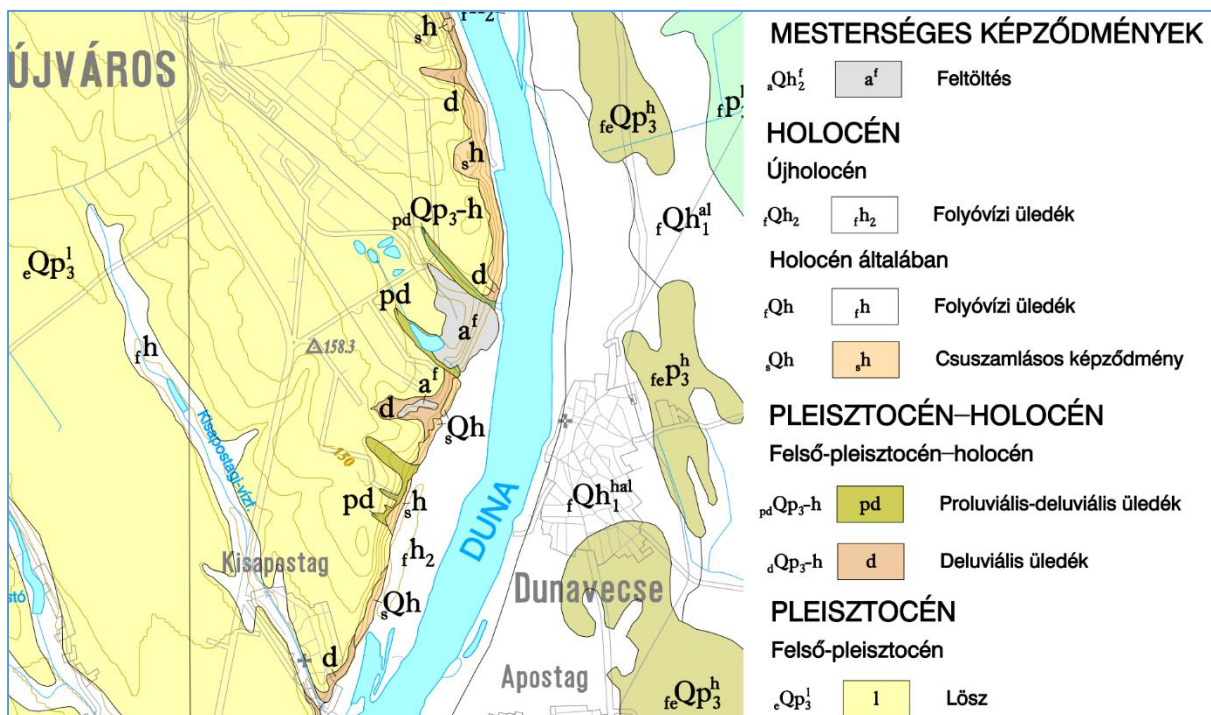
ÚJVÁROS

${}_{s}h$

d

${}_{s}h$

${}_{pd}Qp_3$–h

${}_{fe}Qp_3^h$

${}_{f}p_3^1$

${}_{f}Qh_1^{al}$

${}_{e}Qp_3^1$

d

pd

$a^f$

${}_{f}h$

△158.3

${}_{fe}p_3^h$

$a^f$

d

${}_{s}Qh$

Kisapostagi-víz

150

pd

${}_{s}h$

${}_{f}Qh_1^{hal}$

DUNA

${}_{f}h_2$

Kisapostag

stó

${}_{s}Qh$

Dunavecse

d

Apostag

${}_{fe}Qp_3^h$

MESTERSÉGES KÉPZŐDMÉNYEK

${}_{a}Qh_2^f$ | $a^f$ | Feltöltés

HOLOCÉN

Újholocén

${}_{f}Qh_2$ | ${}_{f}h_2$ | Folyóvízi üledék

Holocén általában

${}_{f}Qh$ | ${}_{f}h$ | Folyóvízi üledék

${}_{s}Qh$ | ${}_{s}h$ | Csuszamlásos képződmény

PLEISZTOCÉN–HOLOCÉN

Felső-pleisztocén–holocén

${}_{pd}Qp_3$-h | pd | Proluviális-deluviális üledék

${}_{d}Qp_3$-h | d | Deluviális üledék

PLEISZTOCÉN

Felső-pleisztocén

${}_{e}Qp_3^1$ | 1 | Lösz